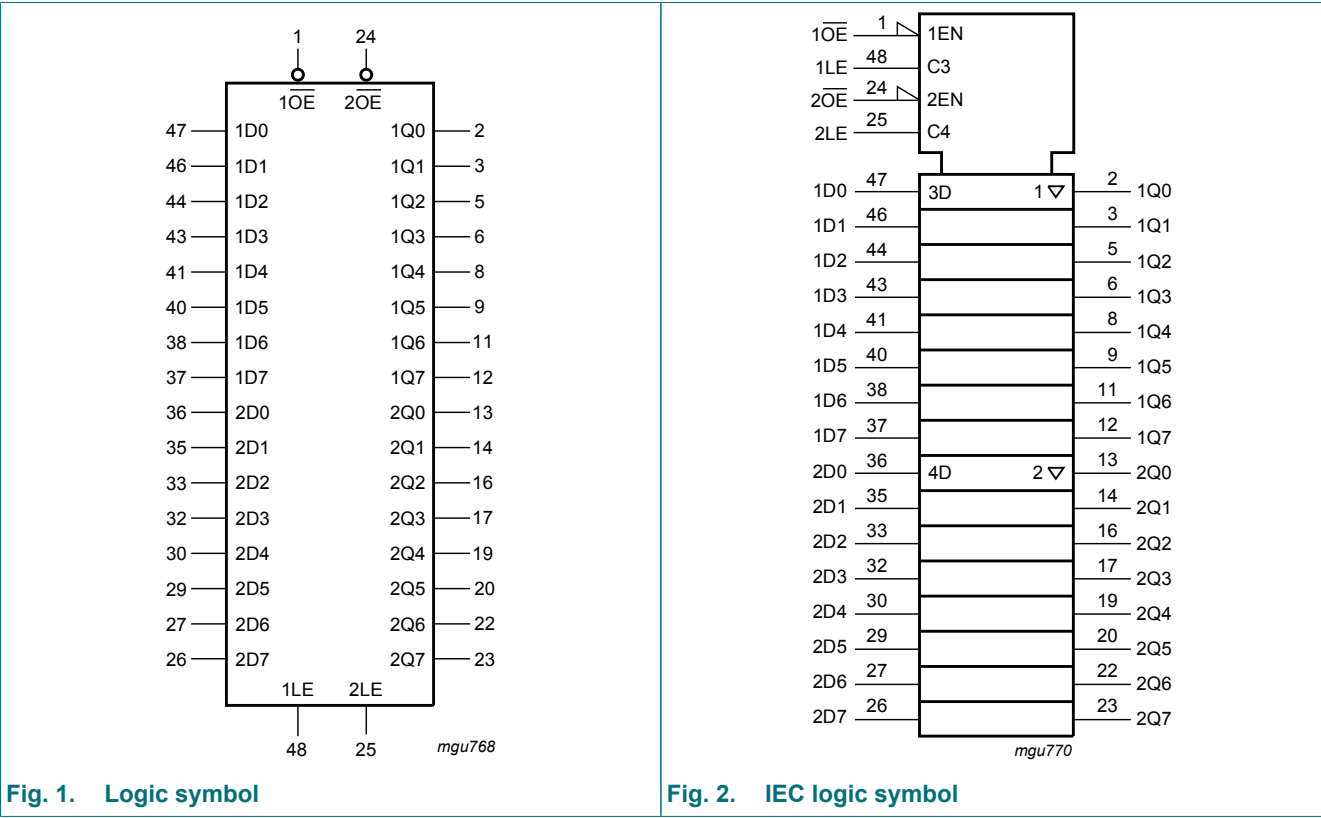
1 24

$1\overline{OE}$ $2\overline{OE}$

47 1D0 1Q0 2
46 1D1 1Q1 3
44 1D2 1Q2 5
43 1D3 1Q3 6
41 1D4 1Q4 8
40 1D5 1Q5 9
38 1D6 1Q6 11
37 1D7 1Q7 12
36 2D0 2Q0 13
35 2D1 2Q1 14
33 2D2 2Q2 16
32 2D3 2Q3 17
30 2D4 2Q4 19
29 2D5 2Q5 20
27 2D6 2Q6 22
26 2D7 2Q7 23

1LE 2LE

48 25

mgu768

Fig. 1. Logic symbol

$1\overline{OE}$ 1 1EN
1LE 48 C3
$2\overline{OE}$ 24 2EN
2LE 25 C4

1D0 47 3D 1▽ 2 1Q0
1D1 46 3 1Q1
1D2 44 5 1Q2
1D3 43 6 1Q3
1D4 41 8 1Q4
1D5 40 9 1Q5
1D6 38 11 1Q6
1D7 37 12 1Q7
2D0 36 4D 2▽ 13 2Q0
2D1 35 14 2Q1
2D2 33 16 2Q2
2D3 32 17 2Q3
2D4 30 19 2Q4
2D5 29 20 2Q5
2D6 27 22 2Q6
2D7 26 23 2Q7

mgu770

Fig. 2. IEC logic symbol